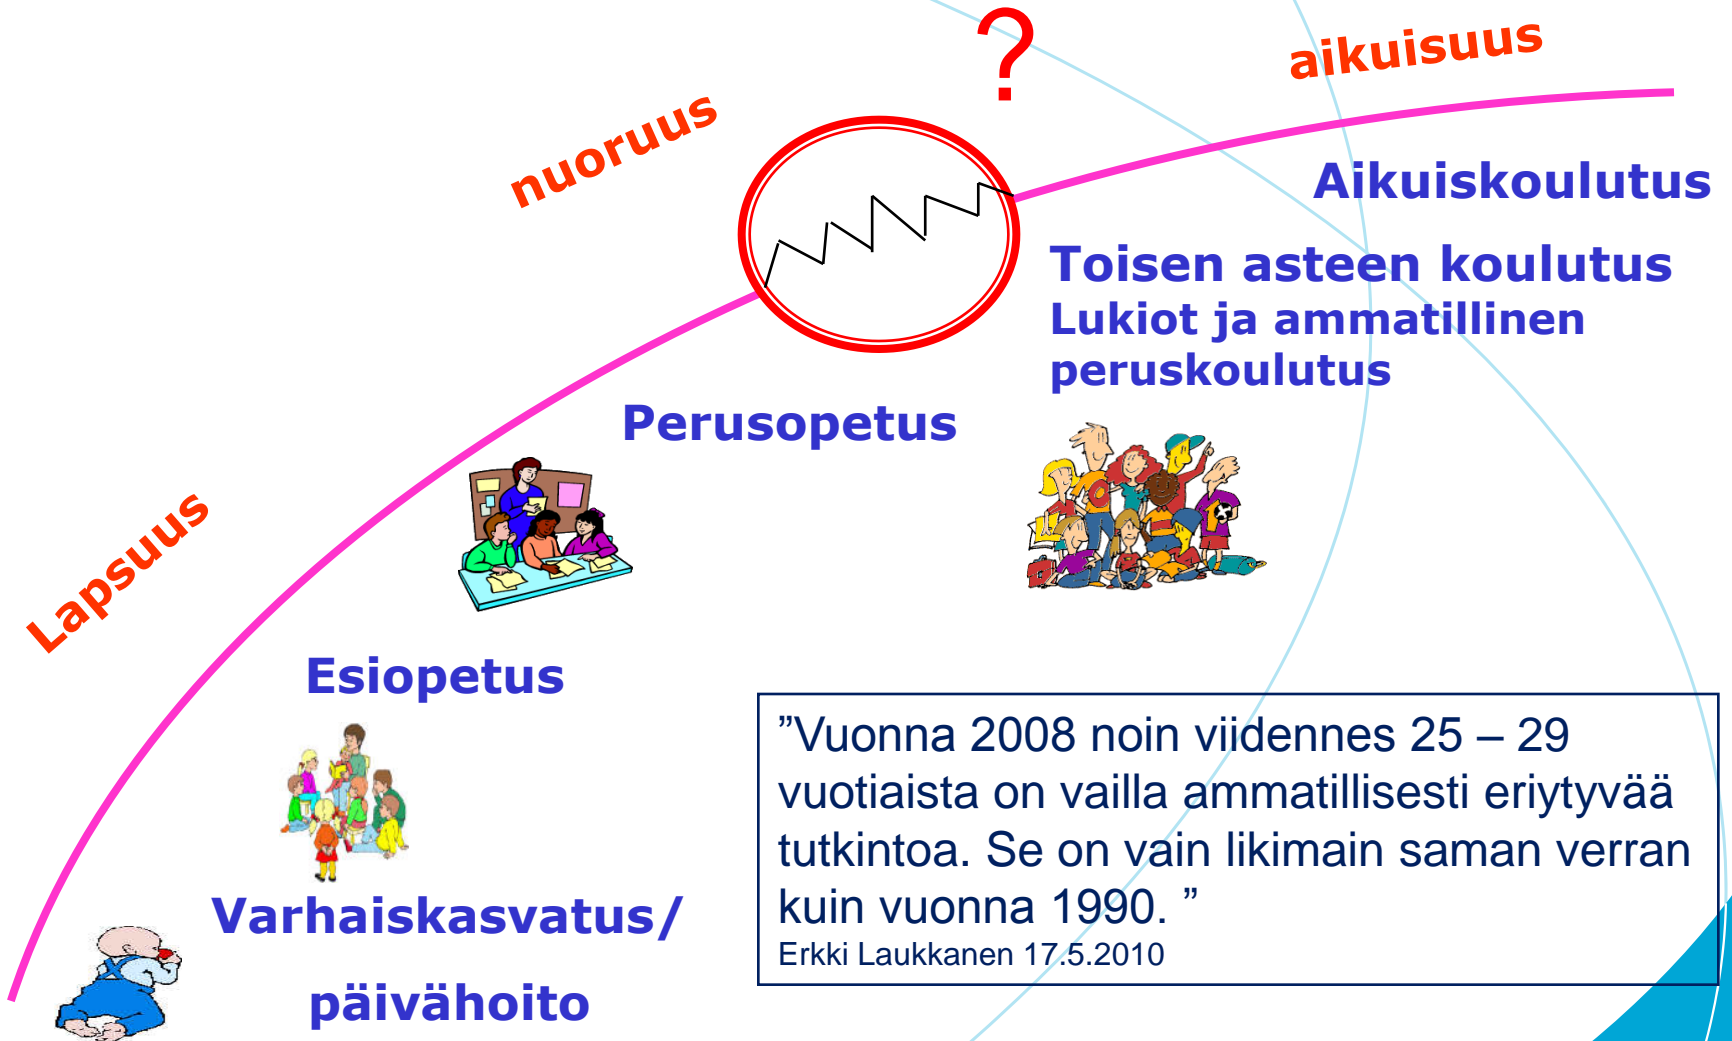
?

aikuisuus

nuoruus

Aikuiskoulutus

Toisen asteen koulutus
Lukiot ja ammatillinen peruskoulutus

Perusopetus

Lapsuus

Esiopetus

Varhaiskasvatus/
päivähoito

”Vuonna 2008 noin viidennes 25 – 29 vuotiaista on vailla ammatillisesti eriytyvää tutkintoa. Se on vain likimain saman verran kuin vuonna 1990. ”
Erkki Laukkanen 17.5.2010